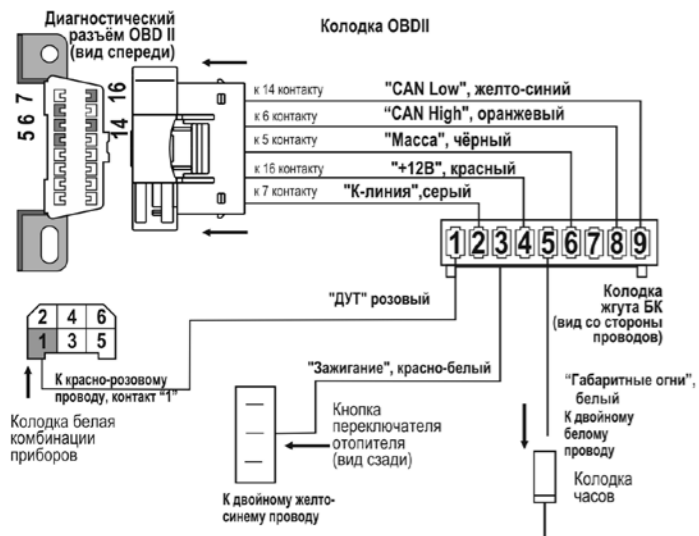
Диагностический разъём OBD II (вид спереди)

Колодка OBDII

5 6 7

16

14

к 14 контакту "CAN Low", желто-синий
к 6 контакту "CAN High", оранжевый
к 5 контакту "Масса", чёрный
к 16 контакту "+12В", красный
к 7 контакту "К-линия",серый

1 2 3 4 5 6 7 8 9

Колодка жгута БК (вид со стороны проводов)

"ДУТ" розовый

| 2 | 4 | 6 |
|---|---|---|
| 1 | 3 | 5 |

К красно-розовому проводу, контакт "1"

Колодка белая комбинации приборов

"Зажигание", красно-белый

Кнопка переключателя отопителя (вид сзади)

К двойному желто-синему проводу

"Габаритные огни", белый

К двойному белому проводу

Колодка часов